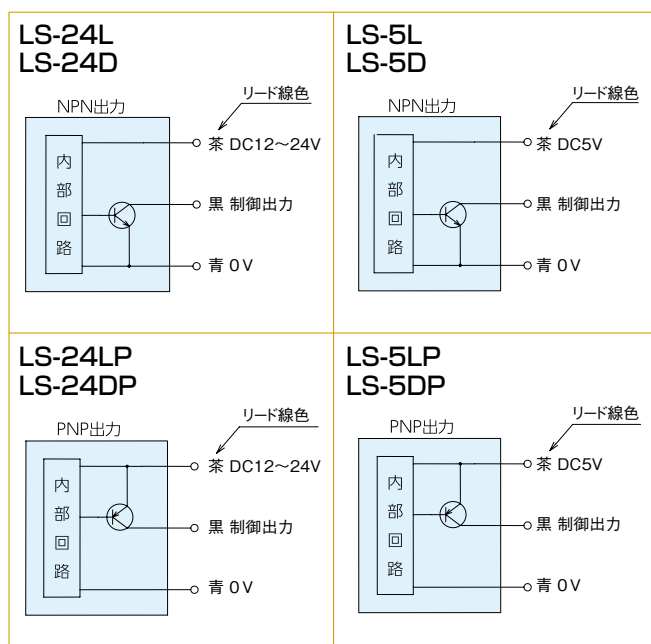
LS-24L
LS-24D

NPN出力

リード線色

内部回路

茶 DC12～24V

黒 制御出力

青 0V

LS-5L
LS-5D

NPN出力

リード線色

内部回路

茶 DC5V

黒 制御出力

青 0V

LS-24LP
LS-24DP

PNP出力

リード線色

内部回路

茶 DC12～24V

黒 制御出力

青 0V

LS-5LP
LS-5DP

PNP出力

リード線色

内部回路

茶 DC5V

黒 制御出力

青 0V